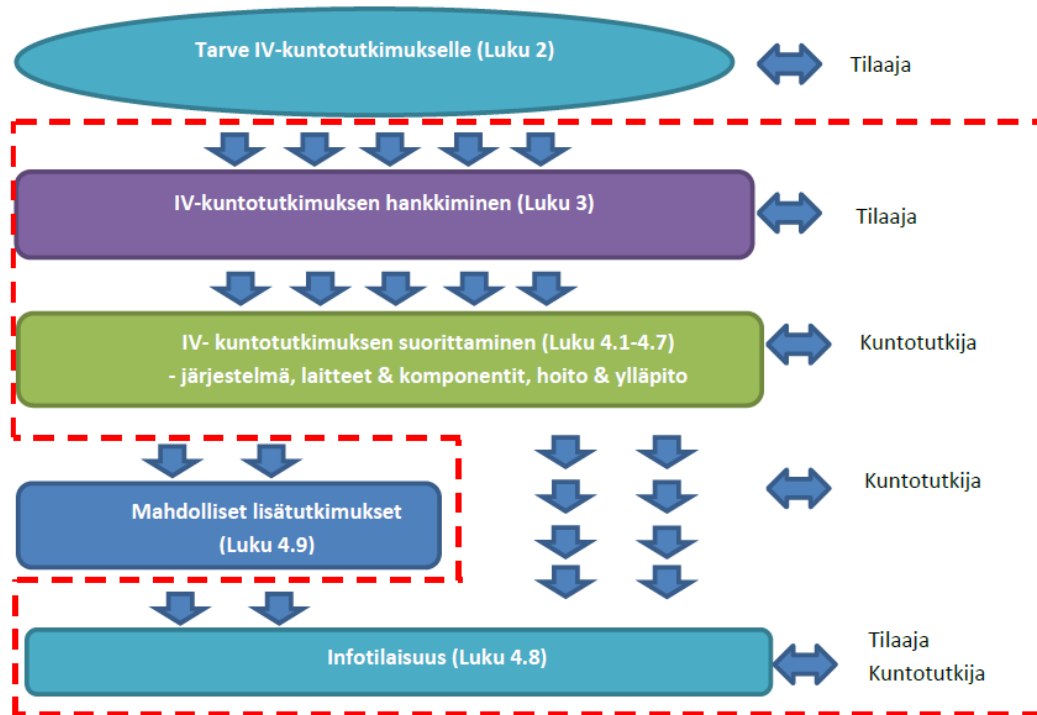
Tarve IV-kuntotutkimukselle (Luku 2)

Tilaaja

IV-kuntotutkimuksen hankkiminen (Luku 3)

Tilaaja

IV- kuntotutkimuksen suorittaminen (Luku 4.1-4.7)
- järjestelmä, laitteet & komponentit, hoito & ylläpito

Kuntotutkija

Mahdolliset lisätutkimukset
(Luku 4.9)

Kuntotutkija

Infotilaisuus (Luku 4.8)

Tilaaja
Kuntotutkija